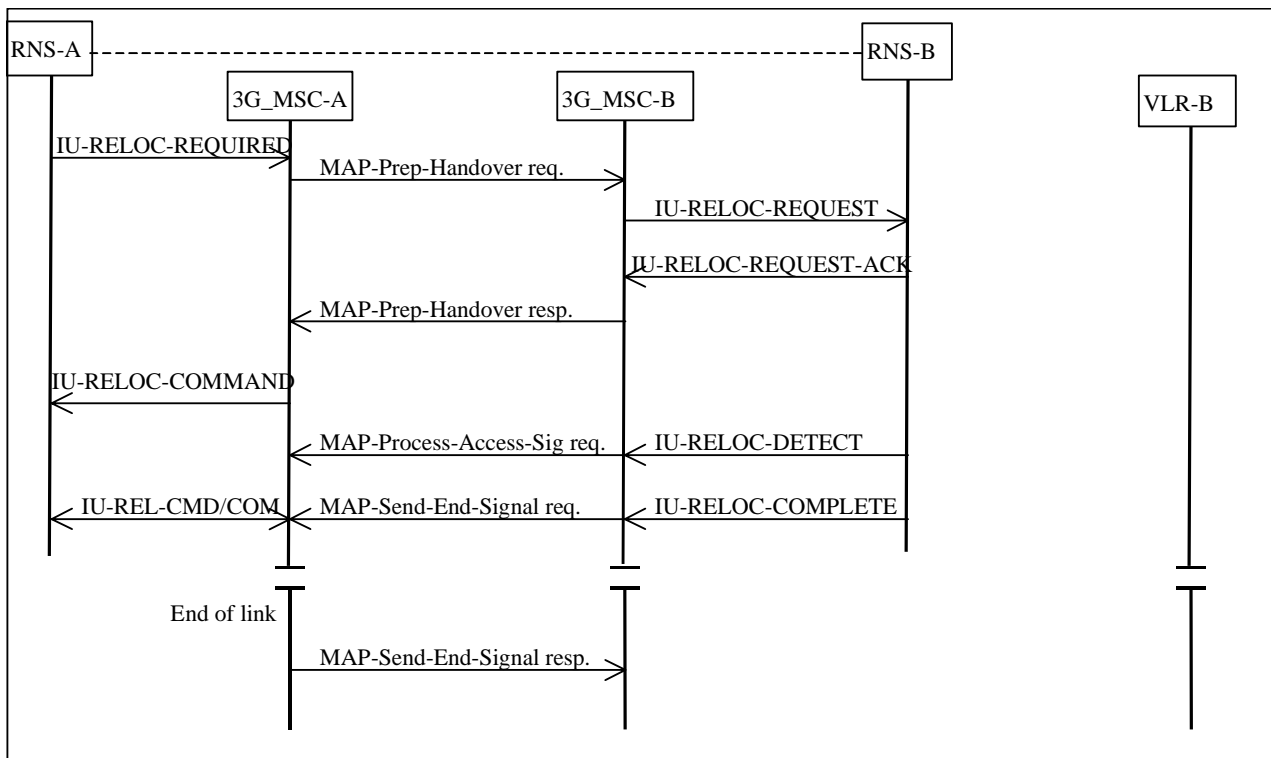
RNS-A
RNS-B
3G_MSC-A
3G_MSC-B
VLR-B
IU-RELOC-REQUIRED
MAP-Prep-Handover req.
IU-RELOC-REQUEST
IU-RELOC-REQUEST-ACK
MAP-Prep-Handover resp.
IU-RELOC-COMMAND
MAP-Process-Access-Sig req.
IU-RELOC-DETECT
IU-REL-CMD/COM
MAP-Send-End-Signal req.
IU-RELOC-COMPLETE
End of link
MAP-Send-End-Signal resp.